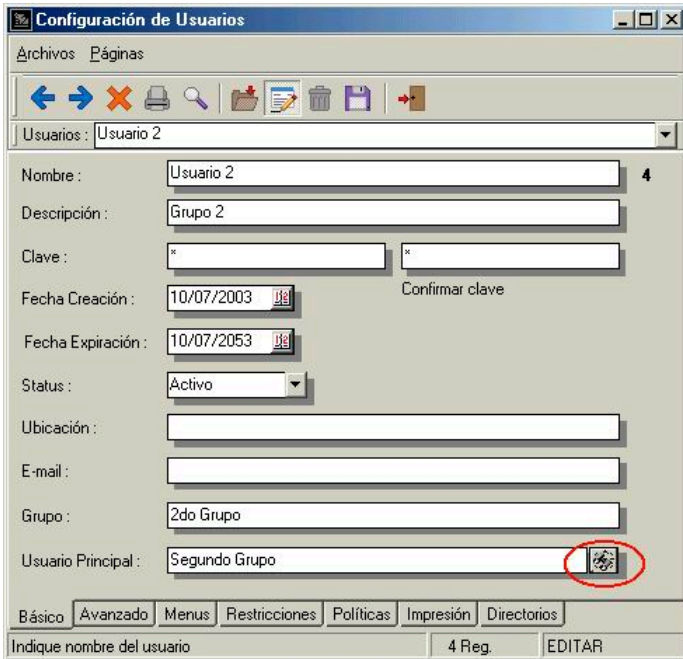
Configuración de Usuarios

Archivos Páginas

Usuarios : Usuario 2

Nombre : Usuario 2 4

Descripción : Grupo 2

Clave : * *

Confirmar clave

Fecha Creación : 10/07/2003

Fecha Expiración : 10/07/2053

Status : Activo

Ubicación :

E-mail :

Grupo : 2do Grupo

Usuario Principal : Segundo Grupo

Básico | Avanzado | Menus | Restricciones | Políticas | Impresión | Directorios

Indique nombre del usuario | 4 Reg. | EDITAR